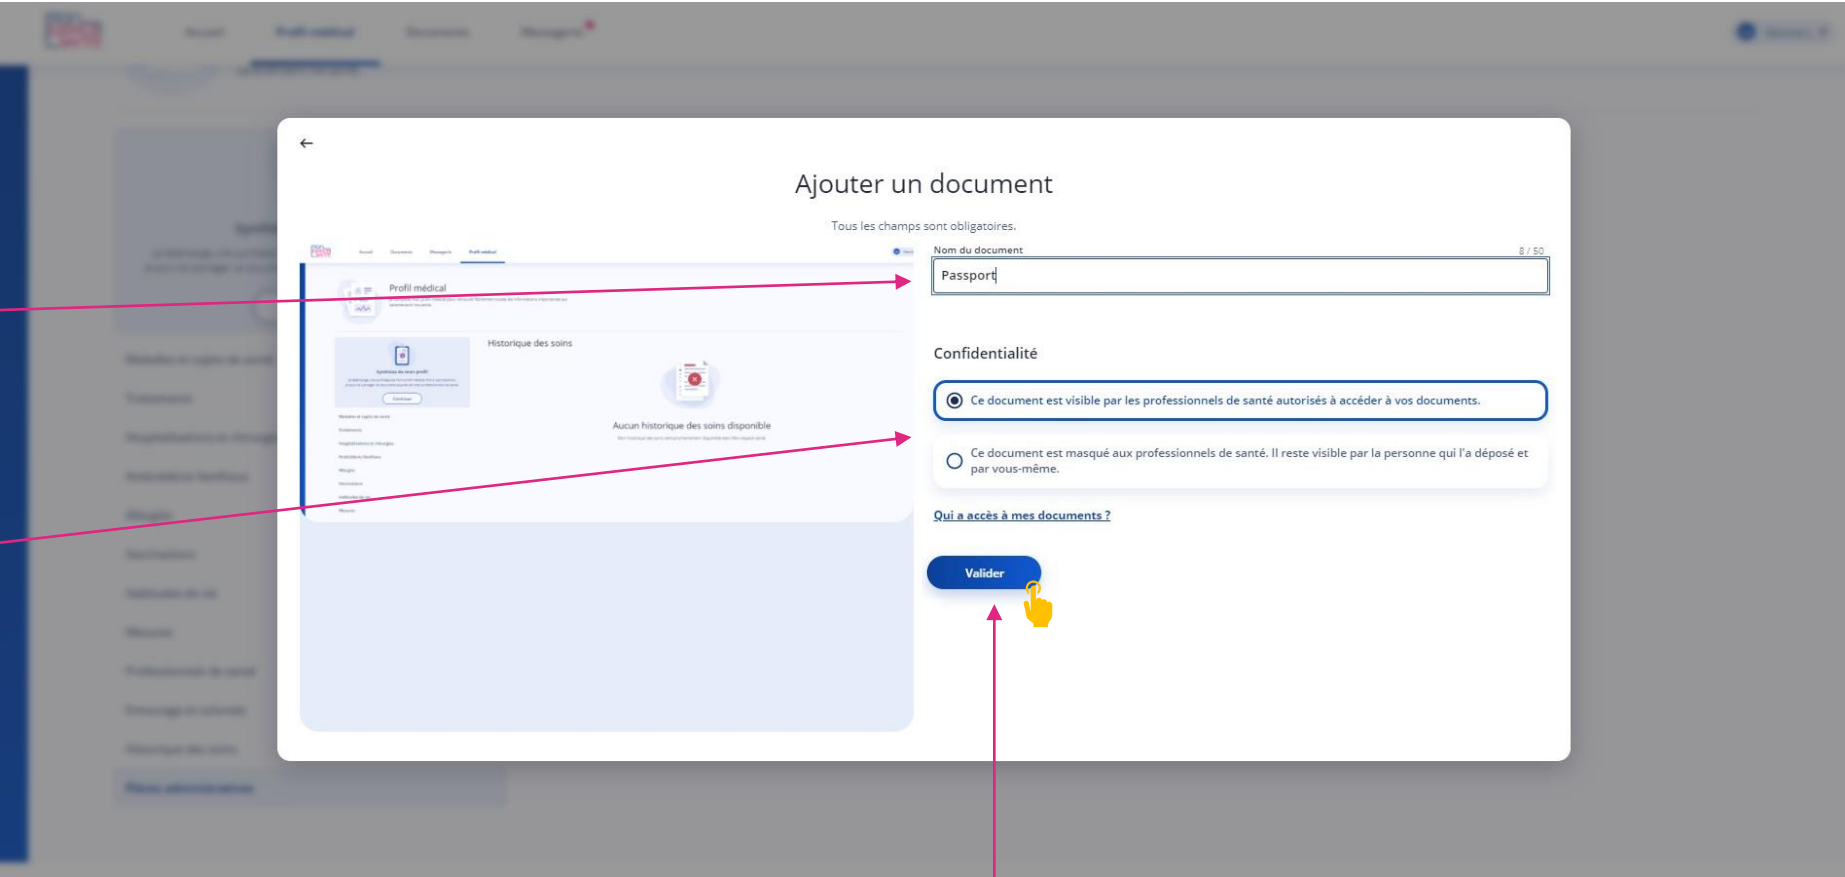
Ajouter un document

Tous les champs sont obligatoires.

Profil médical

Historique des soins

Aucun historique des soins disponible

Nom du document
8 / 50
Passport

Confidentialité

Ce document est visible par les professionnels de santé autorisés à accéder à vos documents.

Ce document est masqué aux professionnels de santé. Il reste visible par la personne qui l'a déposé et par vous-même.

Qui a accès à mes documents ?

Valider